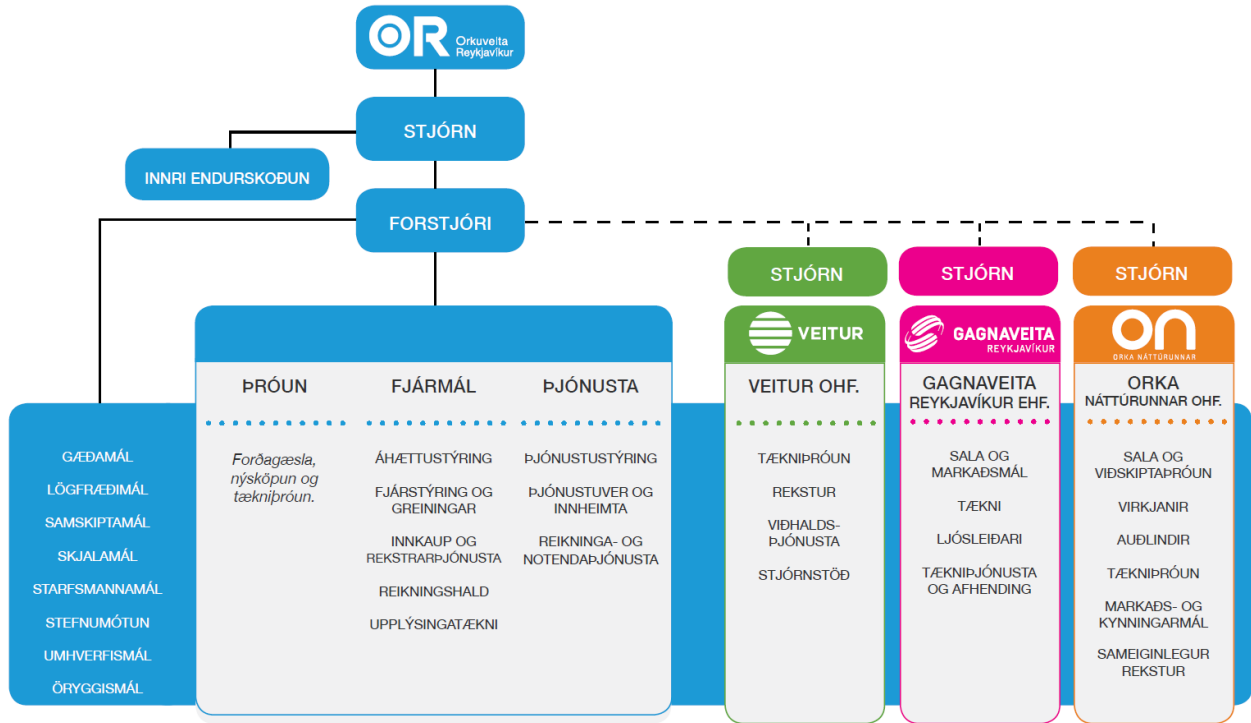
OR Orkuveita Reykjavíkur

STJÓRN

INNRI ENDURSKOÐUN

FORSTJÓRI

STJÓRN

STJÓRN

STJÓRN

GÆÐAMÁL
LÖGFRÆÐIMÁL
SAMSKIPTAMÁL
SKJALAMÁL
STARFSMANNAMÁL
STEFNUMÓTUN
UMHVERFISMÁL
ÖRYGGISMÁL

ÞRÓUN

Forðagæsla, nýsköpun og tækniþróun.

FJÁRMÁL

ÁHÆTTUSTÝRING
FJÁRSTÝRING OG GREININGAR
INNKAUP OG REKSTRARÞJÓNUSTA
REIKNINGSHALD
UPPLÝSINGATÆKNI

ÞJÓNUSTA

ÞJÓNUSTUSTÝRING
ÞJÓNUSTUVER OG INNHEIMTA
REIKNINGA- OG NOTENDAÞJÓNUSTA

VEITUR

VEITUR OHF.

TÆKNIÞRÓUN
REKSTUR
VIÐHALDS-ÞJÓNUSTA
STJÓRNSTÖÐ

GAGNAVEITA REYKJAVÍKUR

GAGNAVEITA REYKJAVÍKUR EHF.

SALA OG MARKAÐSMÁL
TÆKNI
LJÓSLEIÐARI
TÆKNIÞJÓNUSTA OG AFHENDING

ON ORKA NÁTTÚRUNNAR

ORKA NÁTTÚRUNNAR OHF.

SALA OG VIÐSKIPTAÞRÓUN
VIRKJANIR
AUÐLINDIR
TÆKNIÞRÓUN
MARKAÐS- OG KYNNINGARMÁL
SAMEIGINLEGUR REKSTUR